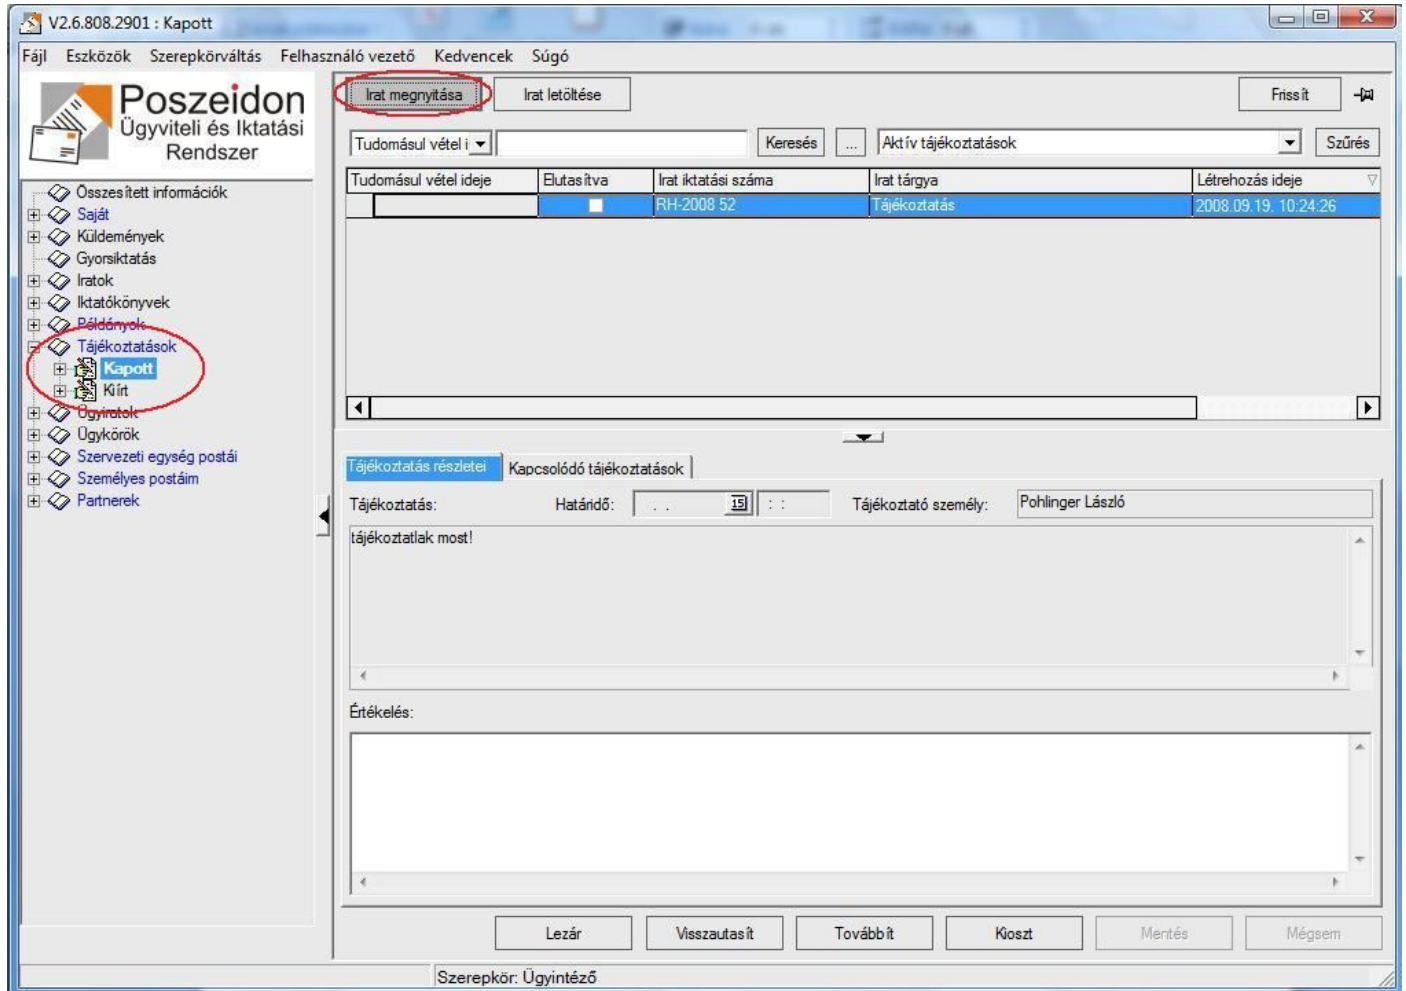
V2.6.808.2901 : Kapott

Fájl Eszközök Szerepkörváltás Felhasználó vezető Kedvencek Súgó

Poszeidon
Ügyviteli és Iktatási Rendszer

Összesített információk
Saját
Küldemények
Gyorsiktatás
Iratok
Iktatókönyvek
Példányok
Tájékoztatások
Kapott
Kiírt
Ügyiratok
Ügykörök
Szervezeti egység postái
Személyes postáim
Partnerek

Irat megnyitása
Irat letöltése
Frissít

Tudomásul vétel i
Keresés
...
Aktív tájékoztatások
Szűrés

| Tudomásul vétel ideje | Elutasítva | Irat iktatási száma | Irat tárgya | Létrehozás ideje |
|---|---|---|---|---|
| | | RH-2008 52 | Tájékoztatás | 2008.09.19. 10:24:26 |

Tájékoztatás részletei
Kapcsolódó tájékoztatások

Tájékoztatás:
Határidő:
. .
: :
Tájékoztató személy:
Pohlinger László

tájékoztatlak most!

Értékelés:

Lezár
Visszautasít
Továbbít
Kioszt
Mentés
Mégsem

Szerepkör: Ügyintéző